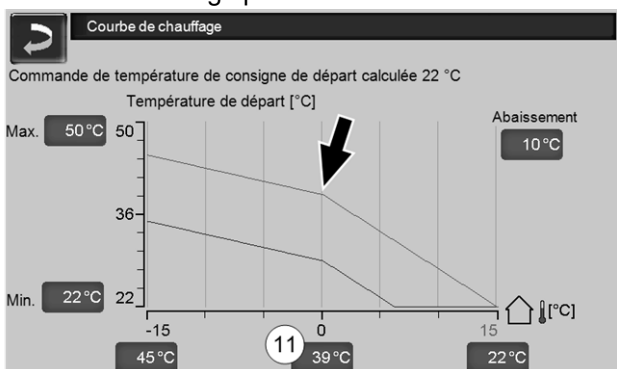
Courbe de chauffage

Commande de température de consigne de départ calculée 22 °C

Température de départ [°C]

Max. 50 °C 50

Abaissement 10 °C

36

Min. 22 °C 22

[°C]

-15 0 15

45 °C 11 39 °C 22 °C